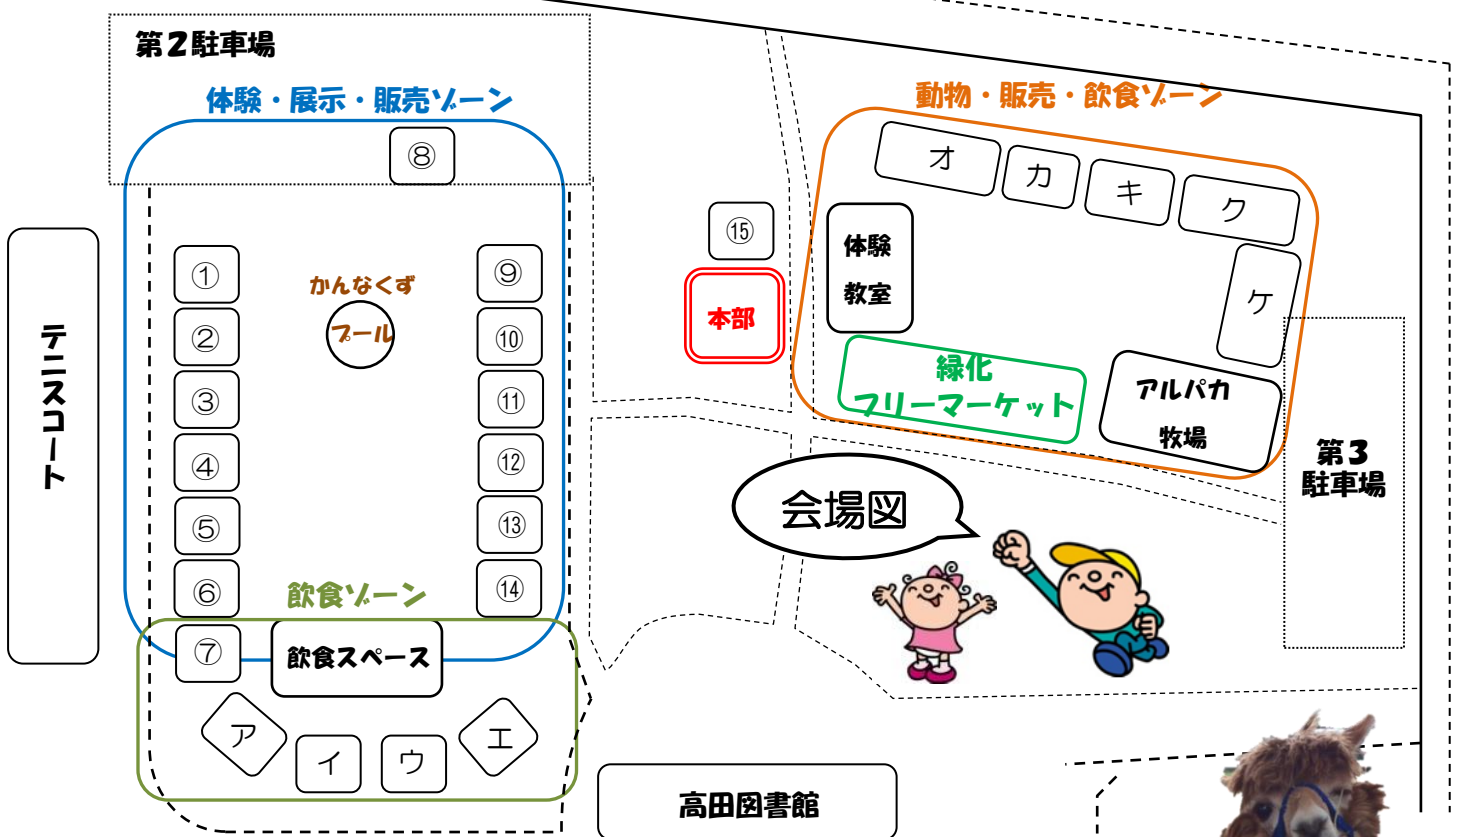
第2駐車場

体験・展示・販売ゾーン

⑧

テニスコート

①
②
③
④
⑤
⑥
⑦

かんなくず
プール

⑨
⑩
⑪
⑫
⑬
⑭

飲食ゾーン
飲食スペース

ア
イ
ウ
エ

⑮

本部

動物・販売・飲食ゾーン

オ
カ
キ
ク
ケ

体験
教室

緑化
フリーマーケット

アルパカ
牧場

第3
駐車場

会場図

高田図書館